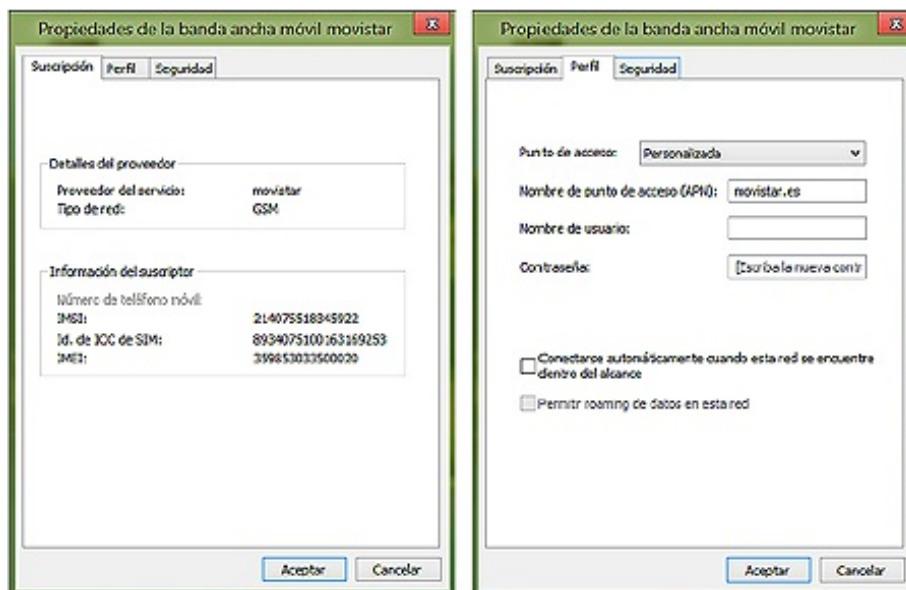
Propiedades de la banda ancha móvil movistar

Suscripción | Perfil | Seguridad

Detalles del proveedor

Proveedor del servicio: movistar

Tipo de red: GSM

Información del suscriptor

Número de teléfono móvil:

IMSI: 214075518345922

Id. de ICC de SIM: 89340751001631 69253

IMEI: 359853033500020

Aceptar | Cancelar

Propiedades de la banda ancha móvil movistar

Suscripción | Perfil | Seguridad

Punto de acceso: Personalizada

Nombre de punto de acceso (APN): movistar.es

Nombre de usuario:

Contraseña: [Escriba la nueva contr

Conectarse automáticamente cuando esta red se encuentra dentro del alcance

Permitir roaming de datos en esta red

Aceptar | Cancelar